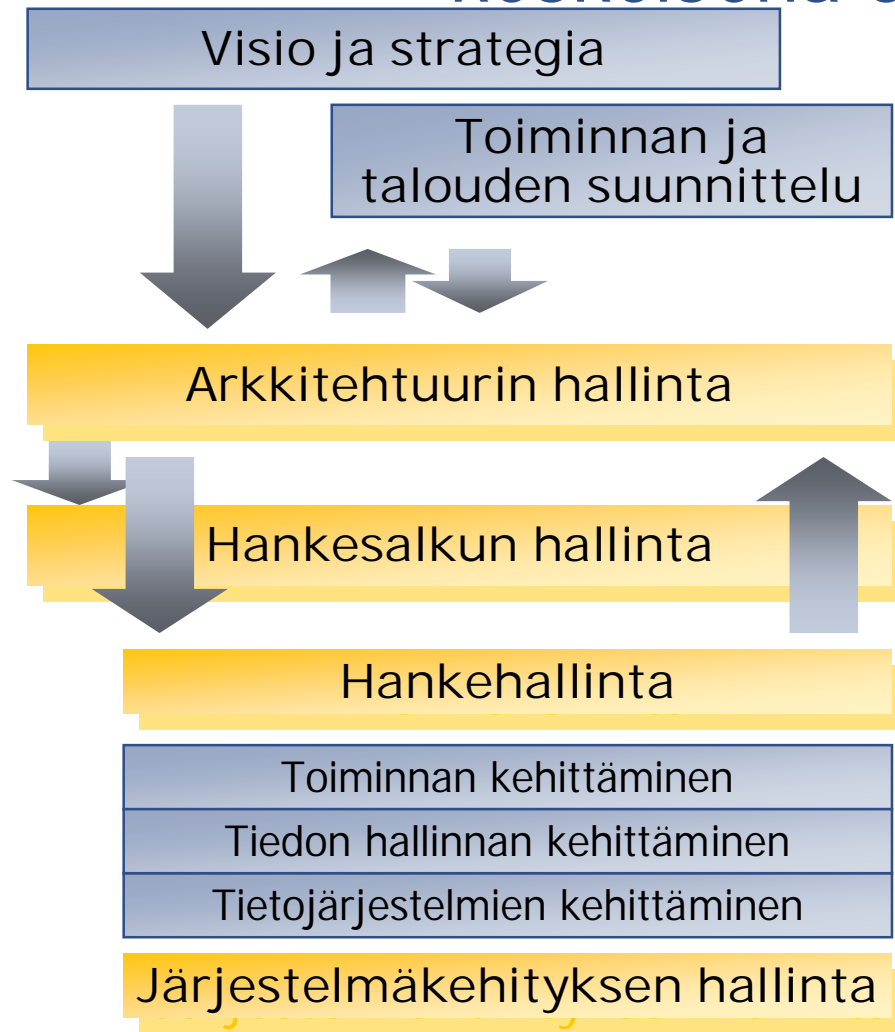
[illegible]

Visio ja strategia

Toiminnan ja talouden suunnittelu

Arkkitehtuurin hallinta

Hankesalkun hallinta

Hankehallinta

Toiminnan kehittäminen

Tiedon hallinnan kehittäminen

Tietojärjestelmien kehittäminen

Järjestelmäkehityksen hallinta